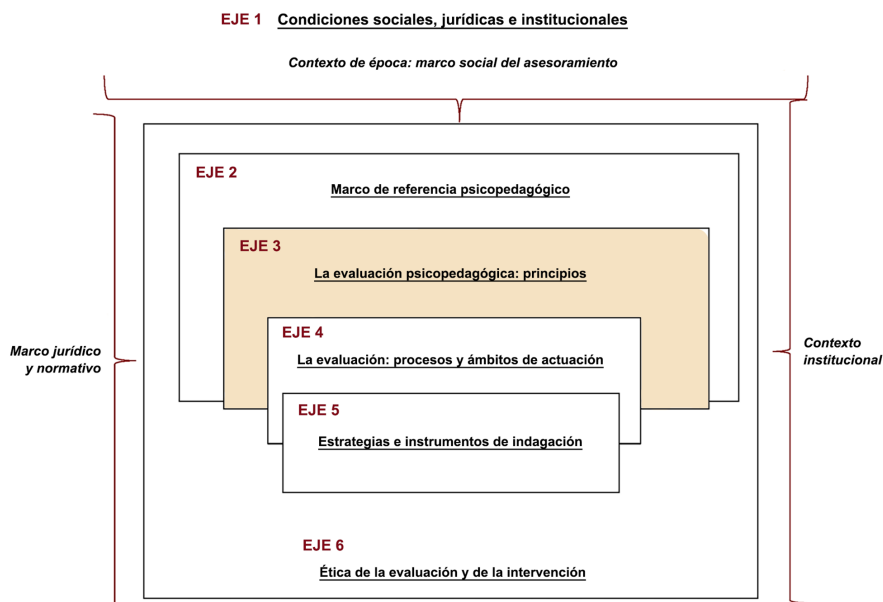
EJE 1 Condiciones sociales, jurídicas e institucionales

Contexto de época: marco social del asesoramiento

Marco jurídico y normativo

EJE 2

Marco de referencia psicopedagógico

EJE 3

La evaluación psicopedagógica: principios

EJE 4

La evaluación: procesos y ámbitos de actuación

EJE 5

Estrategias e instrumentos de indagación

EJE 6

Ética de la evaluación y de la intervención

Contexto institucional